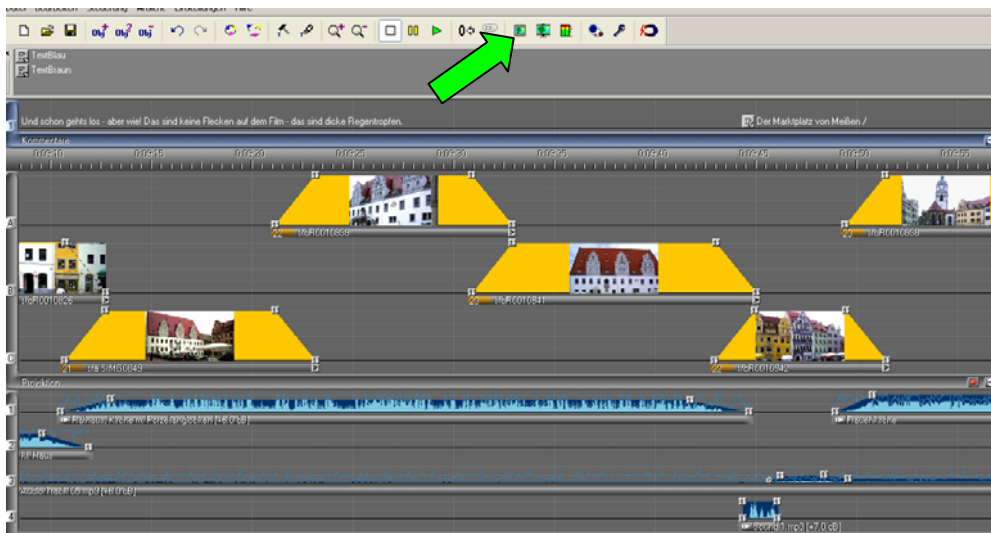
TextBlau
TextBraun

Und schon gehts los - aber wie! Das sind keine Flecken auf dem Film - das sind dicke Regentropfen.

Der Marktplatz von Meißen /

Kommentare

0:09:10 0:09:15 0:09:20 0:09:25 0:09:30 0:09:35 0:09:40 0:09:45 0:09:50 0:09:55

A
22 MbR0010839
23 MbR0010838

B
MbR0010826
20 MbR0010841

C
21 MbS IMG0843
22 MbR0010842

Projektion

1
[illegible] [+0 dB]
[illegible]

2
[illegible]

3
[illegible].mp3 [+0 dB]

4
sound1.mp3 [+7.0 dB]